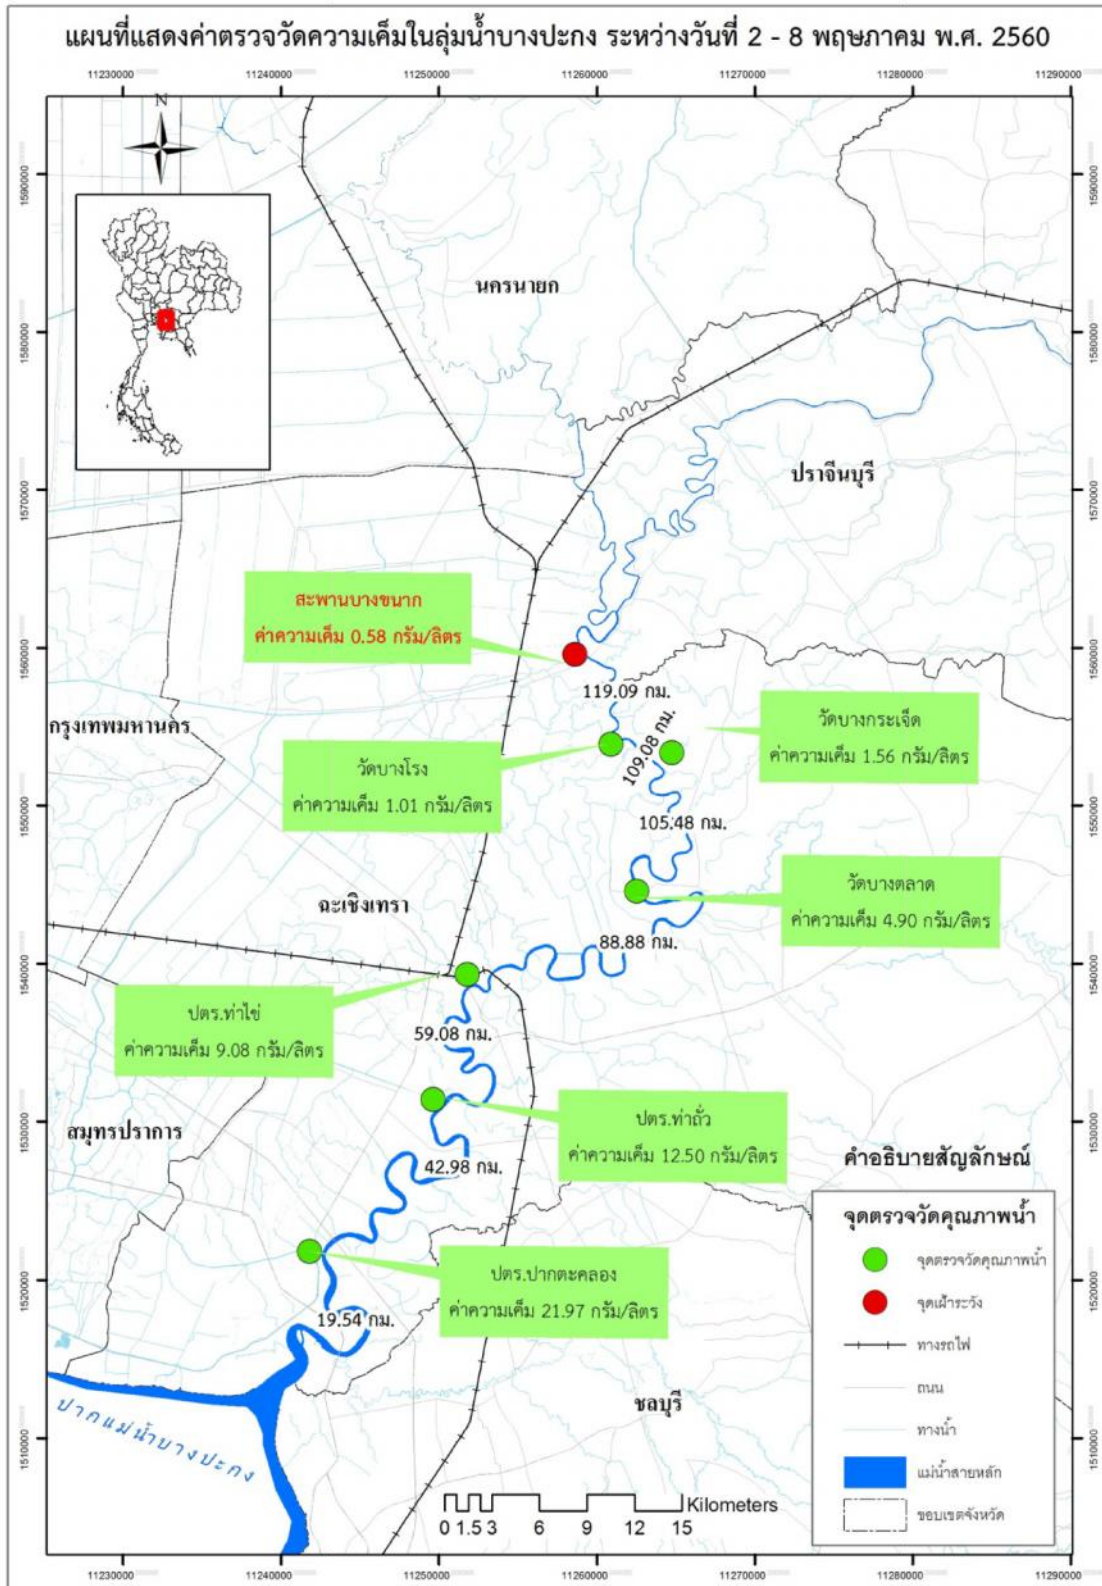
แผนที่แสดงค่าตรวจวัดความเค็มในลุ่มน้ำบางปะกง ระหว่างวันที่ 2 - 8 พฤษภาคม พ.ศ. 2560

11230000 11240000 11250000 11260000 11270000 11280000 11290000

1590000 1580000 1570000 1560000 1550000 1540000 1530000 1520000 1510000

N

นครนายก

ปราจีนบุรี

สะพานบางขนาก
ค่าความเค็ม 0.58 กรัม/ลิตร

119.09 กม.

วัดบางกระเจ็ด
ค่าความเค็ม 1.56 กรัม/ลิตร

109.08 กม.

กรุงเทพมหานคร

วัดบางโรง
ค่าความเค็ม 1.01 กรัม/ลิตร

105.48 กม.

วัดบางตลาด
ค่าความเค็ม 4.90 กรัม/ลิตร

ฉะเชิงเทรา

88.88 กม.

ปตร.ท่าไข่
ค่าความเค็ม 9.08 กรัม/ลิตร

59.08 กม.

ปตร.ท่าถั่ว
ค่าความเค็ม 12.50 กรัม/ลิตร

สมุทรปราการ

42.98 กม.

คำอธิบายสัญลักษณ์

ปตร.ปากตะคลอง
ค่าความเค็ม 21.97 กรัม/ลิตร

19.54 กม.

ชลบุรี

ปากแม่น้ำบางปะกง

0 1.5 3 6 9 12 15 Kilometers

จุดตรวจวัดคุณภาพน้ำ
จุดตรวจวัดคุณภาพน้ำ
จุดเฝ้าระวัง
ทางรถไฟ
ถนน
ทางน้ำ
แม่น้ำสายหลัก
ขอบเขตจังหวัด